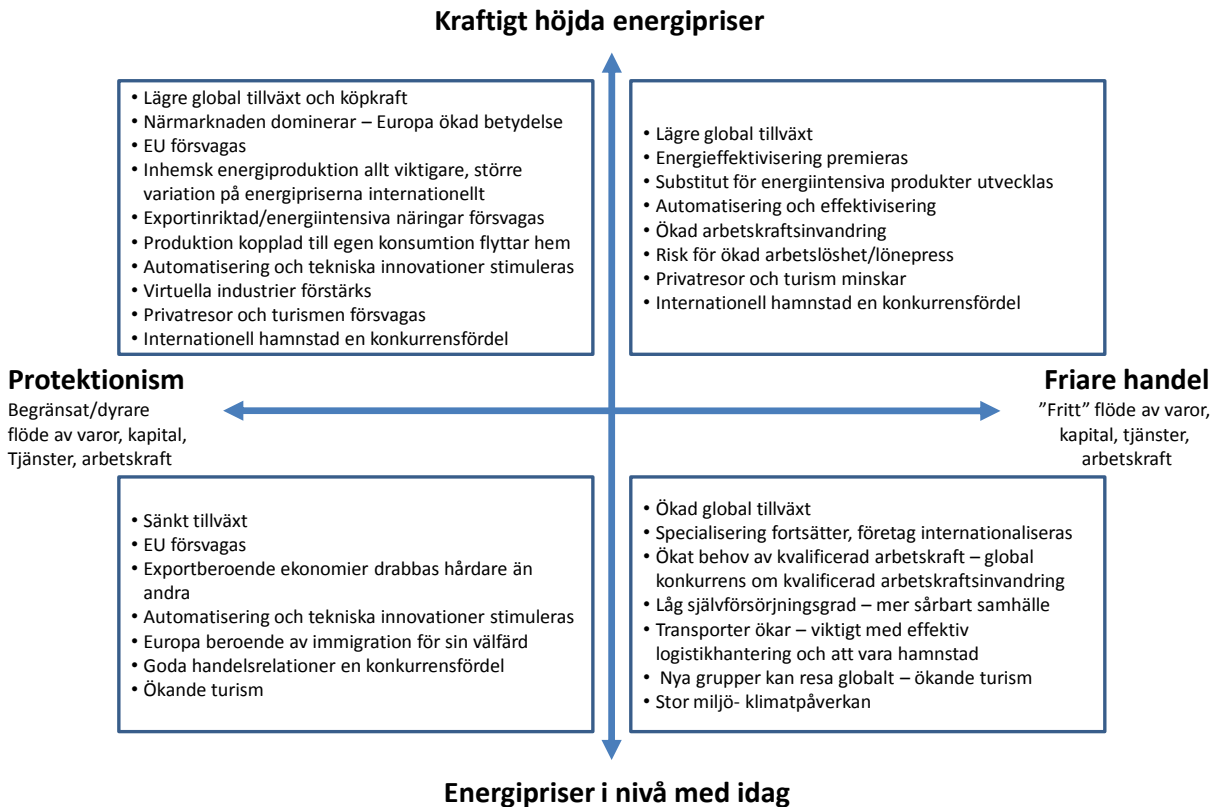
Kraftigt höjda energipriser

• Lägre global tillväxt och köpkraft
• Närmarknaden dominerar – Europa ökad betydelse
• EU försvagas
• Inhemsk energiproduktion allt viktigare, större variation på energipriserna internationellt
• Exportinriktad/energiintensiva näringar försvagas
• Produktion kopplad till egen konsumtion flyttar hem
• Automatisering och tekniska innovationer stimuleras
• Virtuella industrier förstärks
• Privatresor och turismen försvagas
• Internationell hamnstad en konkurrensfördel

• Lägre global tillväxt
• Energieffektivisering premieras
• Substitut för energiintensiva produkter utvecklas
• Automatisering och effektivisering
• Ökad arbetskraftsinvandring
• Risk för ökad arbetslöshet/lönepress
• Privatresor och turism minskar
• Internationell hamnstad en konkurrensfördel

Protektionism
Begränsat/dyrare flöde av varor, kapital, Tjänster, arbetskraft

Friare handel
"Fritt" flöde av varor, kapital, tjänster, arbetskraft

• Sänkt tillväxt
• EU försvagas
• Exportberoende ekonomier drabbas hårdare än andra
• Automatisering och tekniska innovationer stimuleras
• Europa beroende av immigration för sin välfärd
• Goda handelsrelationer en konkurrensfördel
• Ökande turism

• Ökad global tillväxt
• Specialisering fortsätter, företag internationaliseras
• Ökat behov av kvalificerad arbetskraft – global konkurrens om kvalificerad arbetskraftsinvandring
• Låg självförsörjningsgrad – mer sårbart samhälle
• Transporter ökar – viktigt med effektiv logistikhantering och att vara hamnstad
• Nya grupper kan resa globalt – ökande turism
• Stor miljö- klimatpåverkan

Energipriser i nivå med idag